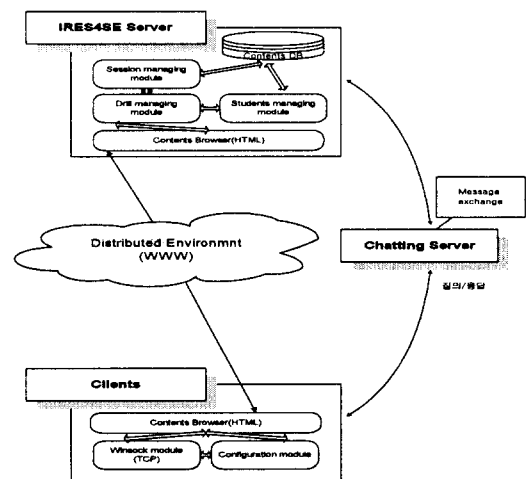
IRES4SE Server

Contents DB

Session managing module

Drill managing module

Students managing module

Contents Browser(HTML)

Message axchange

Distributed Environmnt (WWW)

Chatting Server

질의/응답

Clients

Contents Browser(HTML)

Winsock module (TCP)

Configuration module